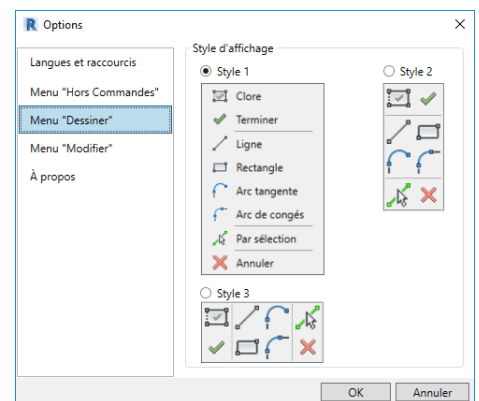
R Options

Langues et raccourcis

Menu "Hors Commandes"

Menu "Dessiner"

Menu "Modifier"

À propos

Style d'affichage

Style 1

Clore

Terminer

Ligne

Rectangle

Arc tangente

Arc de congés

Par sélection

Annuler

Style 2

Style 3

OK

Annuler